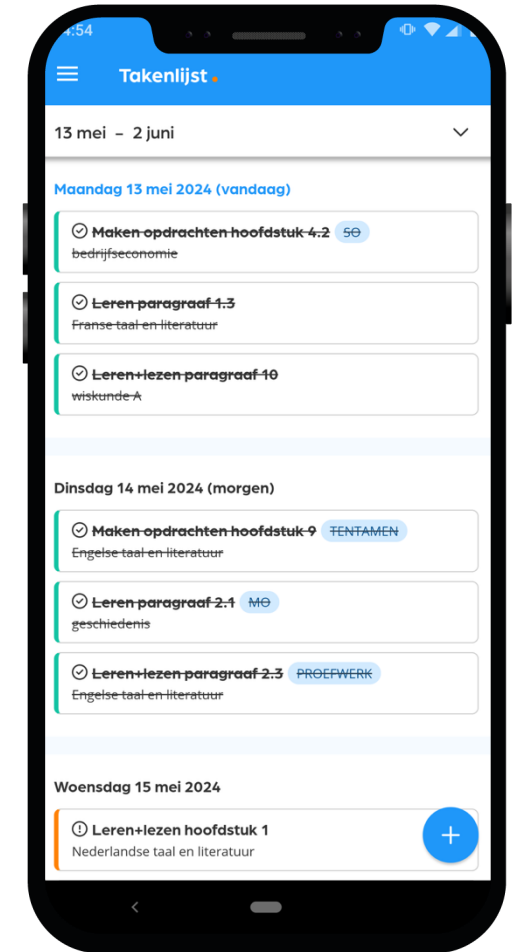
4:54

Takenlijst

13 mei – 2 juni

Maandag 13 mei 2024 (vandaag)

Maken opdrachten hoofdstuk 4.2 SO
bedrijfseconomie

Leren paragraaf 1.3
Franse taal en literatuur

Leren+lezen paragraaf 10
wiskunde A

Dinsdag 14 mei 2024 (morgen)

Maken opdrachten hoofdstuk 9 TENTAMEN
Engelse taal en literatuur

Leren paragraaf 2.1 MO
geschiedenis

Leren+lezen paragraaf 2.3 PROEFWERK
Engelse taal en literatuur

Woensdag 15 mei 2024

Leren+lezen hoofdstuk 1
Nederlandse taal en literatuur

+